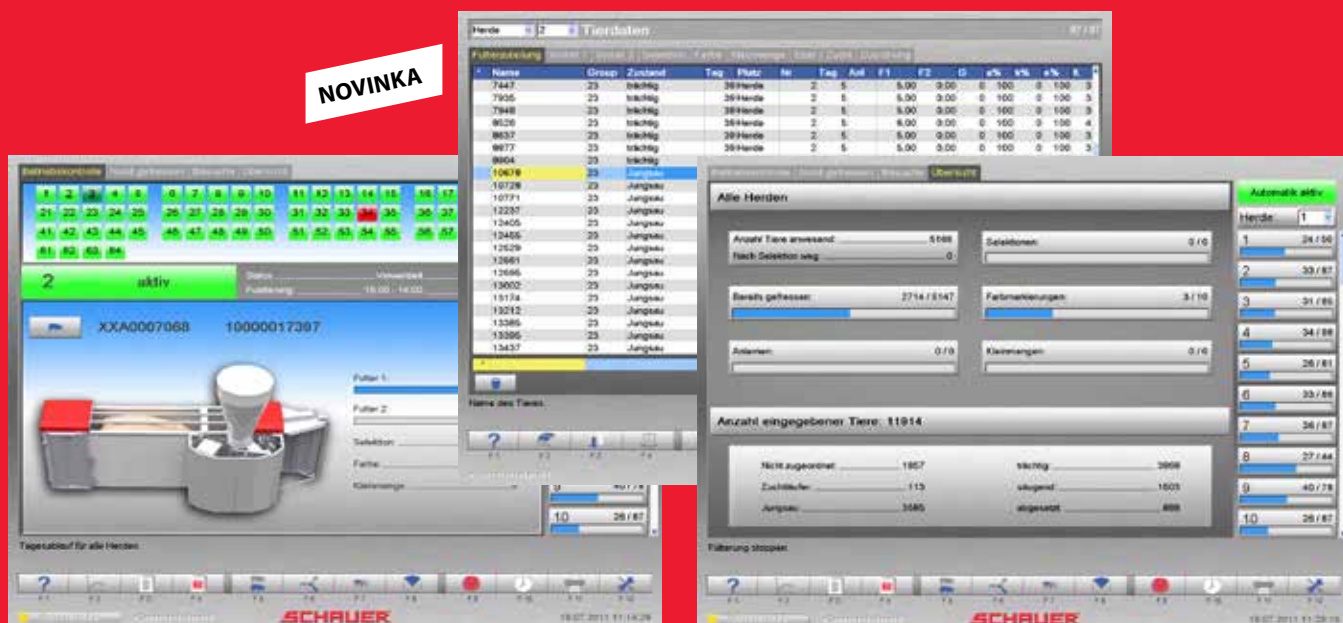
NOVINKA

Herde 2 Tierdaten

| Name | Group | Zustand | Tag | Platz | Nr | Tag | Anl | F1 | F2 | G | s% | t% | a% | L |
|---|---|---|---|---|---|---|---|---|---|---|---|---|---|---|
| 7447 | 23 | trächtig | 39 | Herde | 2 | 5 | | 5.00 | 0.00 | 0 | 100 | 0 | 100 | 3 |
| 7935 | 23 | trächtig | 39 | Herde | 2 | 5 | | 5.00 | 0.00 | 0 | 100 | 0 | 100 | 3 |
| 7948 | 23 | trächtig | 39 | Herde | 2 | 5 | | 5.00 | 0.00 | 0 | 100 | 0 | 100 | 3 |
| 8626 | 23 | trächtig | 39 | Herde | 2 | 5 | | 5.00 | 0.00 | 0 | 100 | 0 | 100 | 4 |
| 8637 | 23 | trächtig | 39 | Herde | 2 | 5 | | 5.00 | 0.00 | 0 | 100 | 0 | 100 | 3 |
| 8677 | 23 | trächtig | 39 | Herde | 2 | 5 | | 5.00 | 0.00 | 0 | 100 | 0 | 100 | 3 |
| 8904 | 23 | trächtig | | | | | | | | | | | | |
| 10670 | 23 | Jungsau | | | | | | | | | | | | |
| 10728 | 23 | Jungsau | | | | | | | | | | | | |
| 10771 | 23 | Jungsau | | | | | | | | | | | | |
| 12237 | 23 | Jungsau | | | | | | | | | | | | |
| 12405 | 23 | Jungsau | | | | | | | | | | | | |
| 12455 | 23 | Jungsau | | | | | | | | | | | | |
| 12529 | 23 | Jungsau | | | | | | | | | | | | |
| 12661 | 23 | Jungsau | | | | | | | | | | | | |
| 12695 | 23 | Jungsau | | | | | | | | | | | | |
| 13602 | 23 | Jungsau | | | | | | | | | | | | |
| 15174 | 23 | Jungsau | | | | | | | | | | | | |
| 13212 | 23 | Jungsau | | | | | | | | | | | | |
| 13385 | 23 | Jungsau | | | | | | | | | | | | |
| 13386 | 23 | Jungsau | | | | | | | | | | | | |
| 13437 | 23 | Jungsau | | | | | | | | | | | | |

Name des Tieres

1 2 3 4 5 6 7 8 9 10 11 12 13 14 15 16 17
21 22 23 24 25 26 27 28 29 30 31 32 33 34 35 36 37
41 42 43 44 45 46 47 48 49 50 51 52 53 54 55 56 57
61 62 63 64

2 aktiv
Status: Verweilbeit
Fütterung: 18.00 - 14.00

XXA0007068 10000017397

Futter 1:
Futter 2:
Selektion:
Farbe:
Kleinmenge:

Tagesablauf für alle Herden

SCHAUER
18.07.2011 11:14:29

Alle Herden
Automatik aktiv
Herde: 1

Anzahl Tiere anwesend: 5166
Nach Selektion weg: 0
Selektionen: 0 / 0
Bereits gefressen: 2714 / 5147
Farbmarkierungen: 3 / 10
Antennen: 0 / 0
Kleinmengen: 0 / 0

Anzahl eingegebener Tiere: 11914

Nicht zugeordnet: 1957
trächtig: 3998
Zuchtläufer: 113
säugend: 1605
Jungsau: 3585
abgesetzt: 888

1 24/50
2 33/87
3 31/85
4 34/86
5 26/81
6 33/85
7 36/87
8 27/44
9 40/78
10 26/87

Fütterung stoppen

SCHAUER
18.07.2011 11:20:15